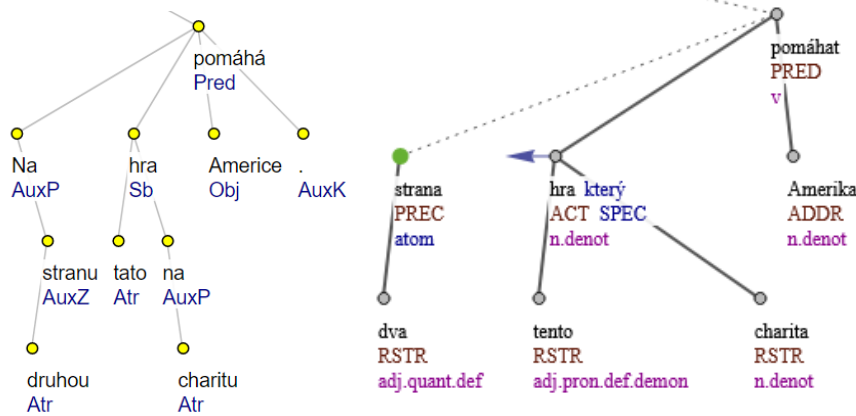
pomáhá
Pred

Na
AuxP

hra
Sb

Americe
Obj

.
AuxK

stranu
AuxZ

tato
Atr

na
AuxP

druhou
Atr

charitu
Atr

pomáhat
PRED
v

strana
PREC
atom

hra který
ACT SPEC
n.denot

Amerika
ADDR
n.denot

dva
RSTR
adj.quant.def

tento
RSTR
adj.pron.def.demon

charita
RSTR
n.denot